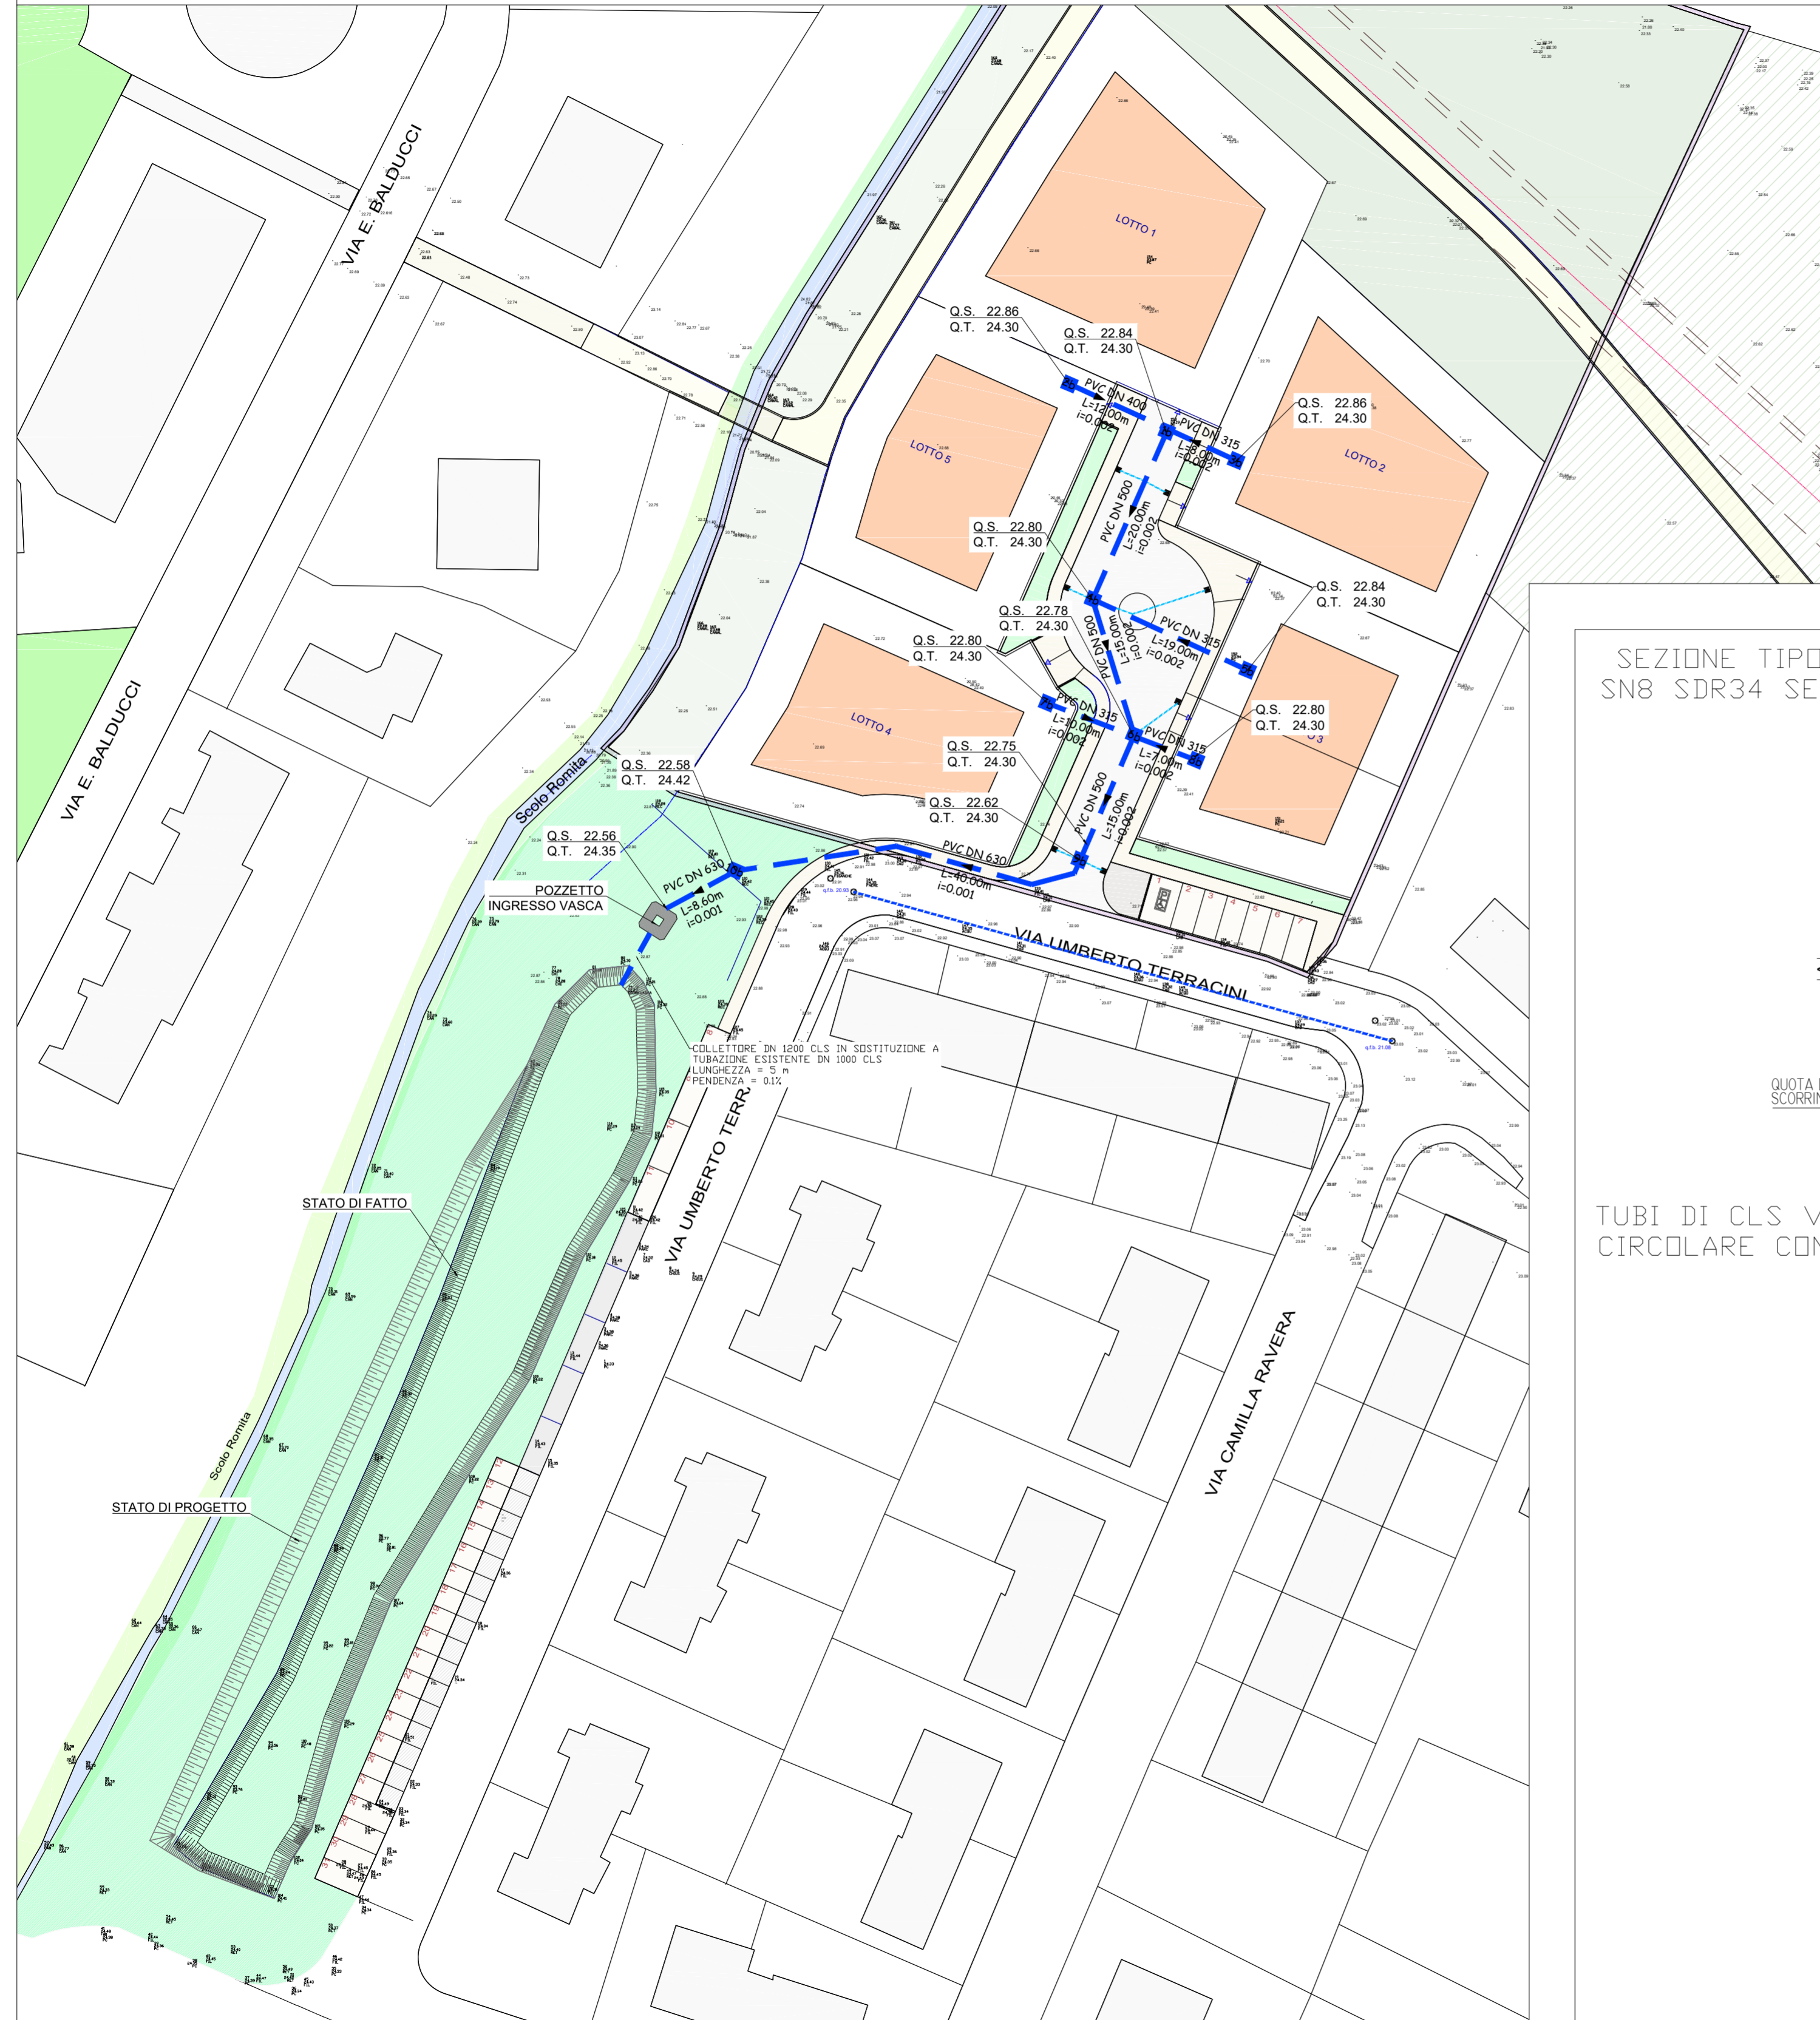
VIA E. BALDUCCI

VIA E. BALDUCCI

LOTTO 1

LOTTO 5

LOTTO 2

LOTTO 4

LOTTO 3

Q.S. 22.86
Q.T. 24.30

Q.S. 22.84
Q.T. 24.30

Q.S. 22.86
Q.T. 24.30

Q.S. 22.80
Q.T. 24.30

Q.S. 22.84
Q.T. 24.30

Q.S. 22.78
Q.T. 24.30

Q.S. 22.80
Q.T. 24.30

Q.S. 22.80
Q.T. 24.30

Q.S. 22.75
Q.T. 24.30

Q.S. 22.62
Q.T. 24.30

Q.S. 22.58
Q.T. 24.42

Q.S. 22.56
Q.T. 24.35

PVC DN 400
L=12.00m
i=0.002

PVC DN 315
L=8.00m
i=0.002

PVC DN 500
L=20.00m
i=0.002

PVC DN 500
L=15.00m
i=0.002

PVC DN 315
L=19.00m
i=0.002

PVC DN 315
L=10.00m
i=0.002

PVC DN 315
L=7.00m
i=0.002

PVC DN 500
L=15.00m
i=0.002

PVC DN 630
L=40.00m
i=0.001

PVC DN 630
L=8.60m
i=0.001

POZZETTO
INGRESSO VASCA

Scolo Romita

Scolo Romita

VIA UMBERTO TERRACINI

VIA UMBERTO TERR

VIA CAMILLA RAVERA

COLLETTORE DN 1200 CLS IN SOSTITUZIONE A TUBAZIONE ESISTENTE DN 1000 CLS
LUNGHEZZA = 5 m
PENDENZA = 0.1%

STATO DI FATTO

STATO DI PROGETTO

SEZIONE TIPO
SN8 SDR34 SE

QUOTA
SCORRI

TUBI DI CLS V
CIRCOLARE CON